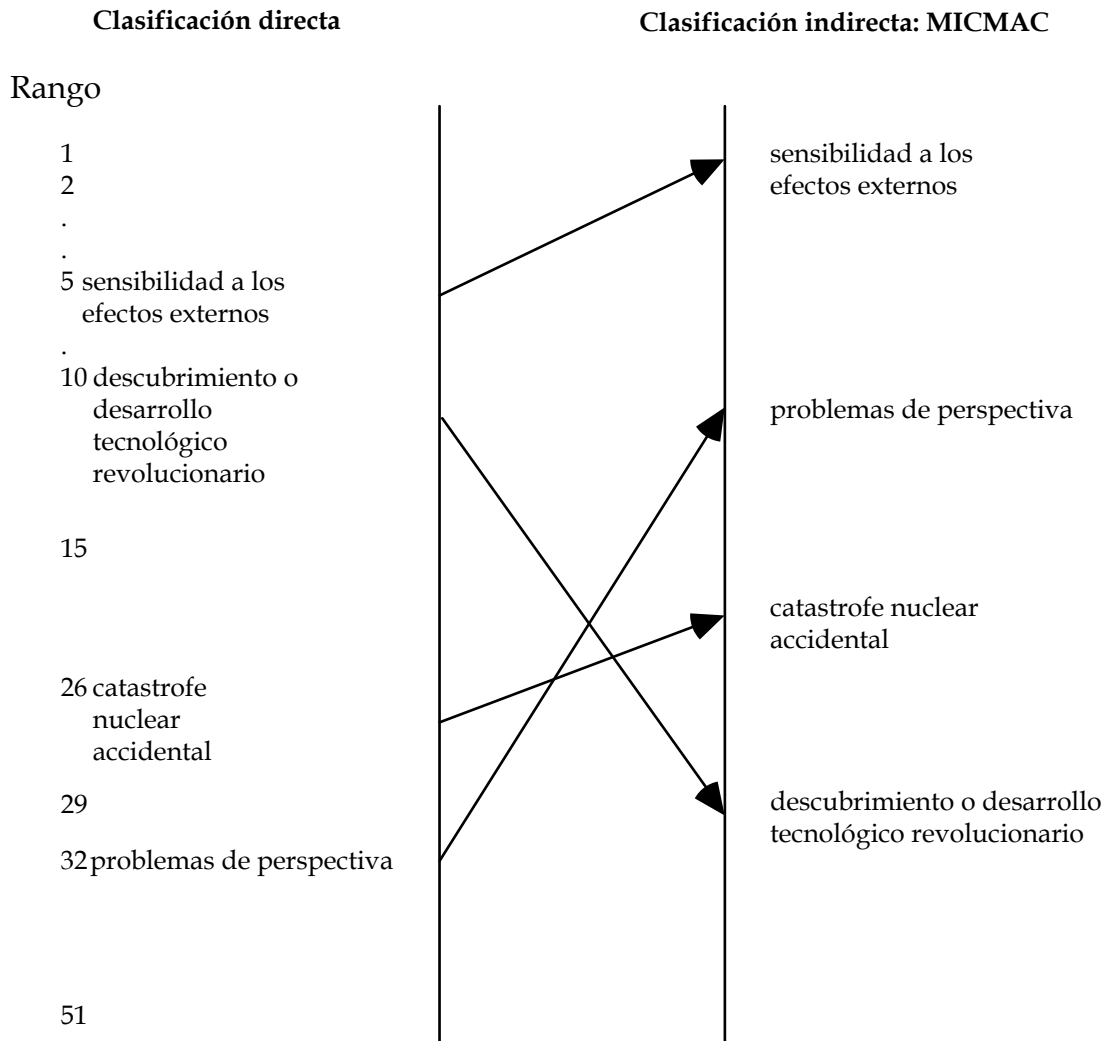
Clasificación directa

Clasificación indirecta: MICMAC

Rango

1
2
.
.
5 sensibilidad a los efectos externos
.
10 descubrimiento o desarrollo tecnológico revolucionario

15

26 catastrofe nuclear accidental

29

32 problemas de perspectiva

51

sensibilidad a los efectos externos

problemas de perspectiva

catastrofe nuclear accidental

descubrimiento o desarrollo tecnológico revolucionario